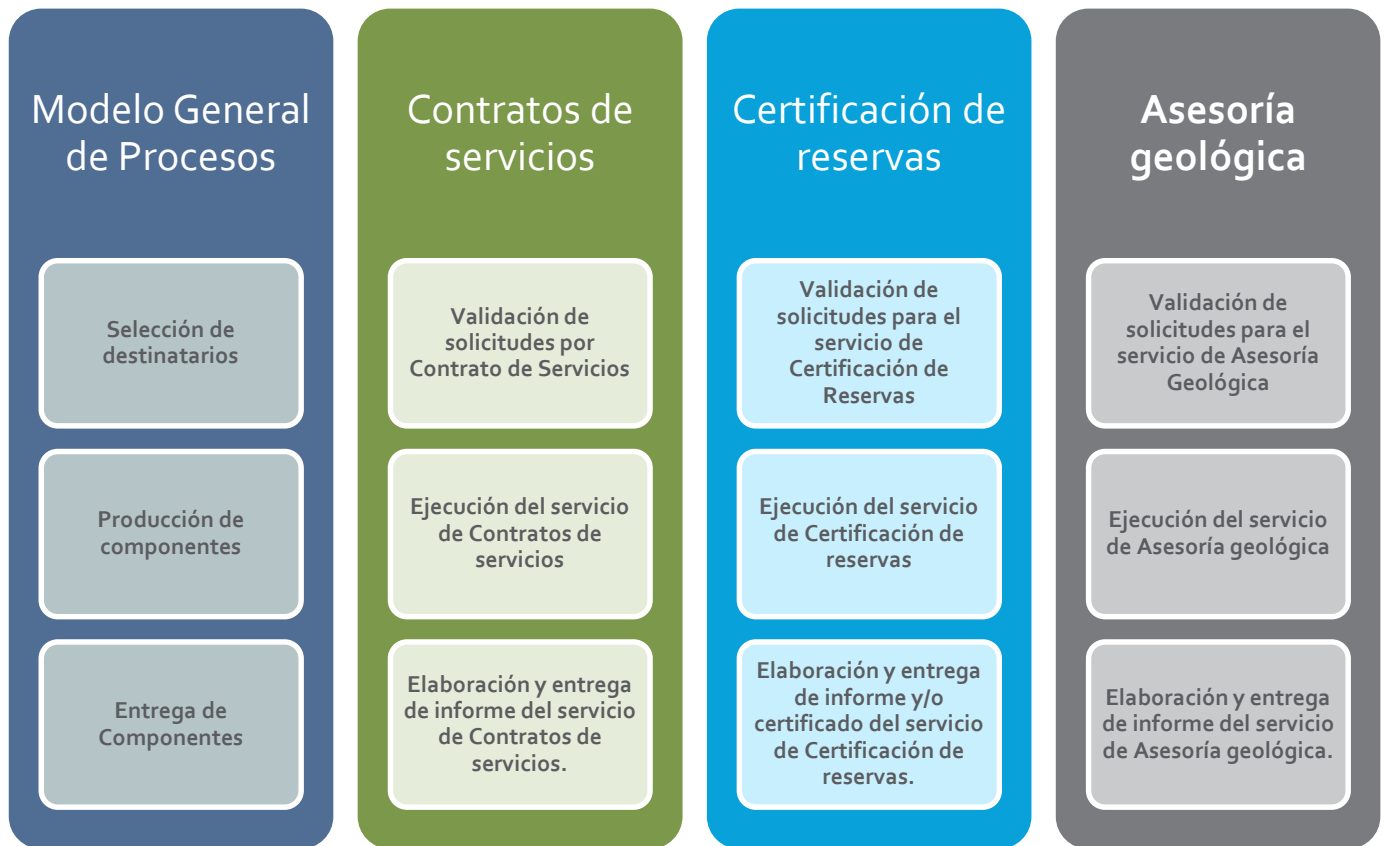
Modelo General de Procesos

Selección de destinatarios

Producción de componentes

Entrega de Componentes

Contratos de servicios

Validación de solicitudes por Contrato de Servicios

Ejecución del servicio de Contratos de servicios

Elaboración y entrega de informe del servicio de Contratos de servicios.

Certificación de reservas

Validación de solicitudes para el servicio de Certificación de Reservas

Ejecución del servicio de Certificación de reservas

Elaboración y entrega de informe y/o certificado del servicio de Certificación de reservas.

Asesoría geológica

Validación de solicitudes para el servicio de Asesoría Geológica

Ejecución del servicio de Asesoría geológica

Elaboración y entrega de informe del servicio de Asesoría geológica.